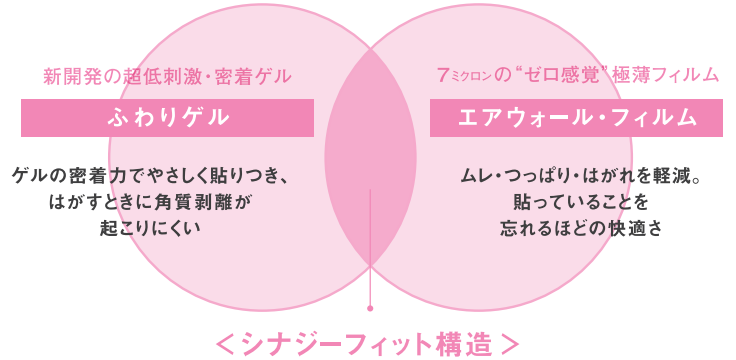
新開発の超低刺激・密着ゲル

ふわりゲル

ゲルの密着力でやさしく貼りつき、はがすときに角質剥離が起こりにくい

7ミクロンの"ゼロ感覚"極薄フィルム

エアウォール・フィルム

ムレ・つっぱり・はがれを軽減。貼っていることを忘れるほどの快適さ

＜シナジーフィット構造＞